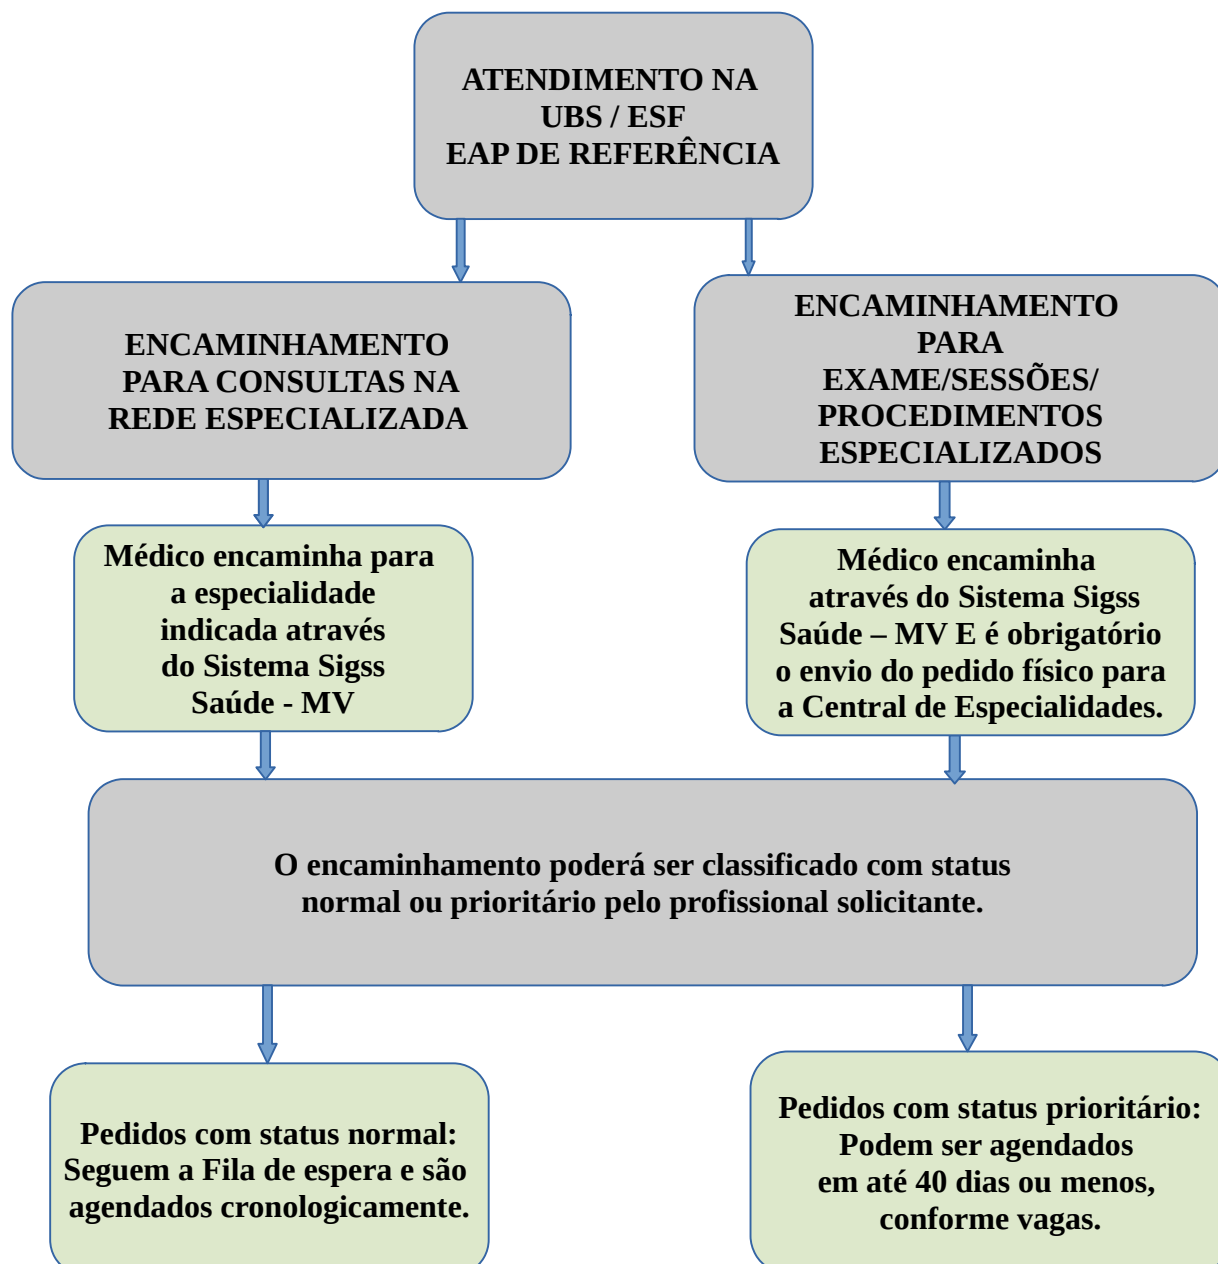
ATENDIMENTO NA UBS / ESF EAP DE REFERÊNCIA

ENCAMINHAMENTO PARA CONSULTAS NA REDE ESPECIALIZADA

ENCAMINHAMENTO PARA EXAME/SESSÕES/ PROCEDIMENTOS ESPECIALIZADOS

Médico encaminha para a especialidade indicada através do Sistema Sigss Saúde - MV

Médico encaminha através do Sistema Sigss Saúde – MV E é obrigatório o envio do pedido físico para a Central de Especialidades.

O encaminhamento poderá ser classificado com status normal ou prioritário pelo profissional solicitante.

Pedidos com status normal: Seguem a Fila de espera e são agendados cronologicamente.

Pedidos com status prioritário: Podem ser agendados em até 40 dias ou menos, conforme vagas.